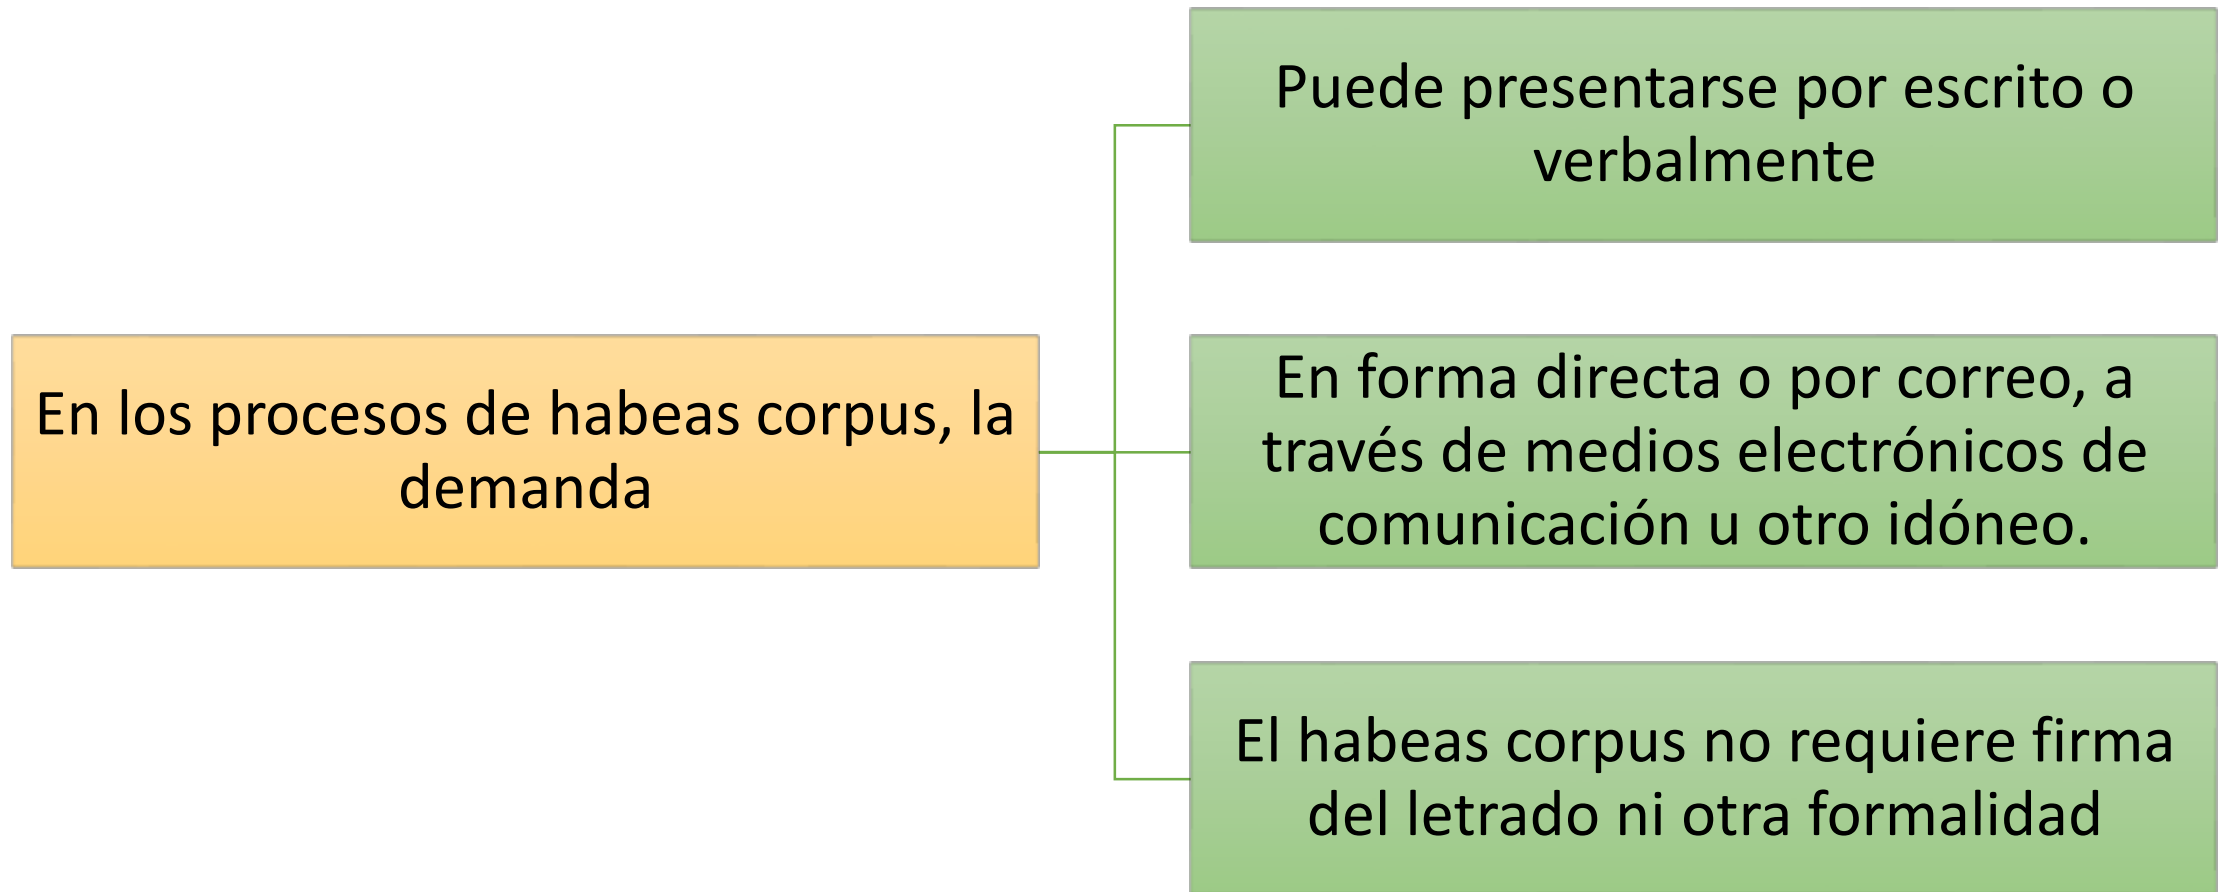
En los procesos de habeas corpus, la demanda

Puede presentarse por escrito o verbalmente

En forma directa o por correo, a través de medios electrónicos de comunicación u otro idóneo.

El habeas corpus no requiere firma del letrado ni otra formalidad